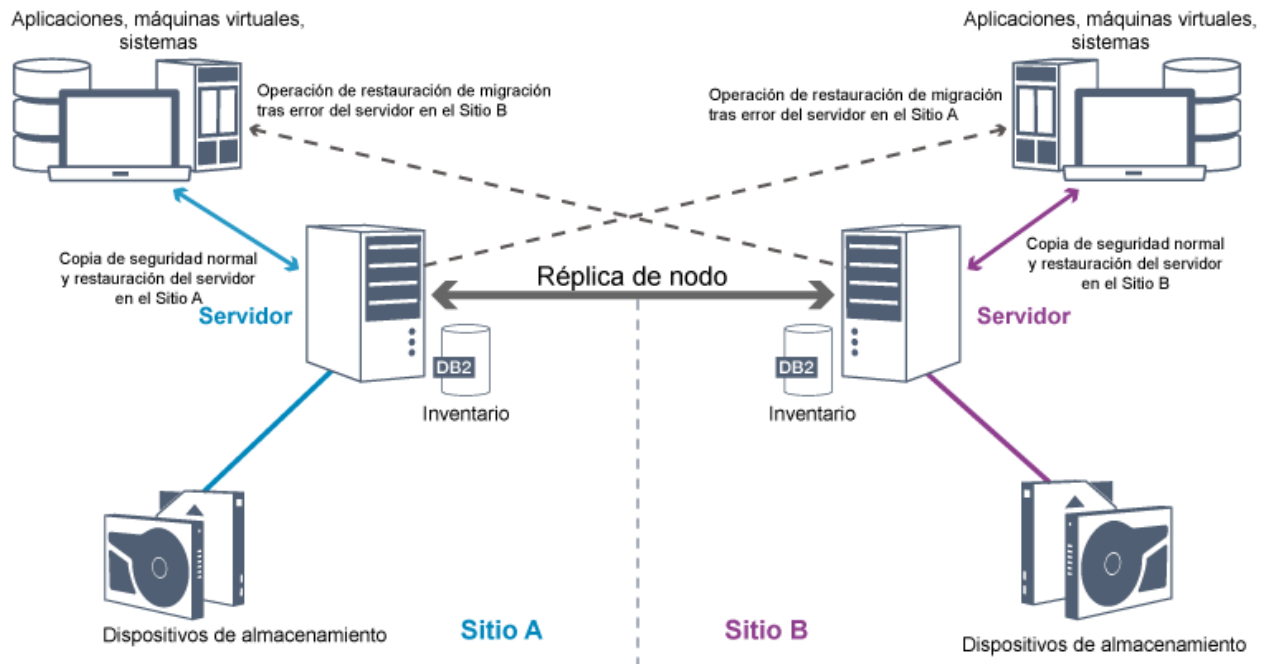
Aplicaciones, máquinas virtuales, sistemas

Aplicaciones, máquinas virtuales, sistemas

Operación de restauración de migración tras error del servidor en el Sitio B

Operación de restauración de migración tras error del servidor en el Sitio A

Copia de seguridad normal y restauración del servidor en el Sitio A

Réplica de nodo

Copia de seguridad normal y restauración del servidor en el Sitio B

Servidor

Servidor

DB2

Inventario

DB2

Inventario

Dispositivos de almacenamiento

Sitio A

Sitio B

Dispositivos de almacenamiento